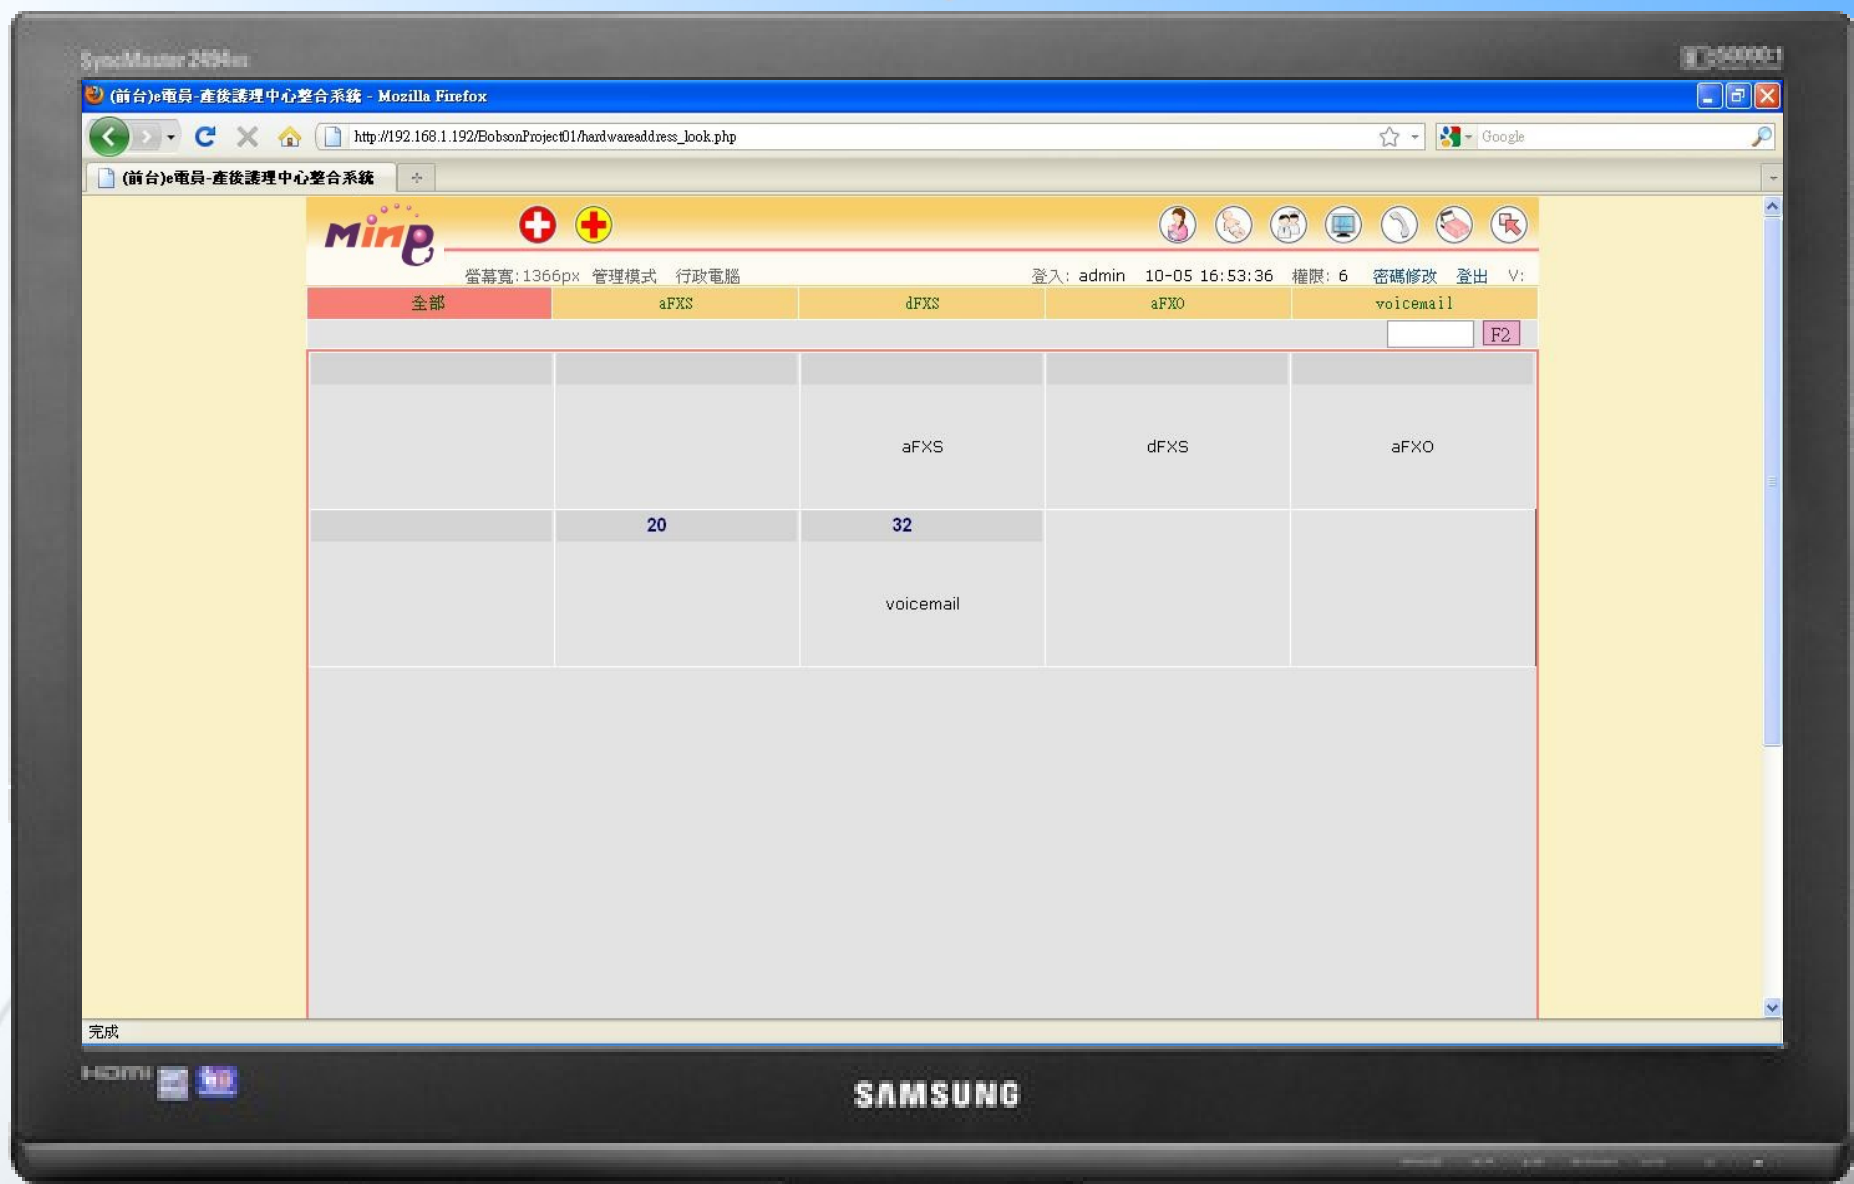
SyncMaster 2494hm

(前台)e電員-產後護理中心整合系統 - Mozilla Firefox

http://192.168.1.192/BobsonProject01/hardwareaddress_look.php

Google

(前台)e電員-產後護理中心整合系統

Mine

螢幕寬:1366px 管理模式 行政電腦

登入: admin 10-05 16:53:36 權限: 6 密碼修改 登出 V:

| 全部 | aFXS | dFXS | aFXO | voicemail |
|---|---|---|---|---|

F2

| | | | | |
|---|---|---|---|---|
| | | aFXS | dFXS | aFXO |
| | 20 | 32 | | |
| | | voicemail | | |

完成

HDMI

SAMSUNG